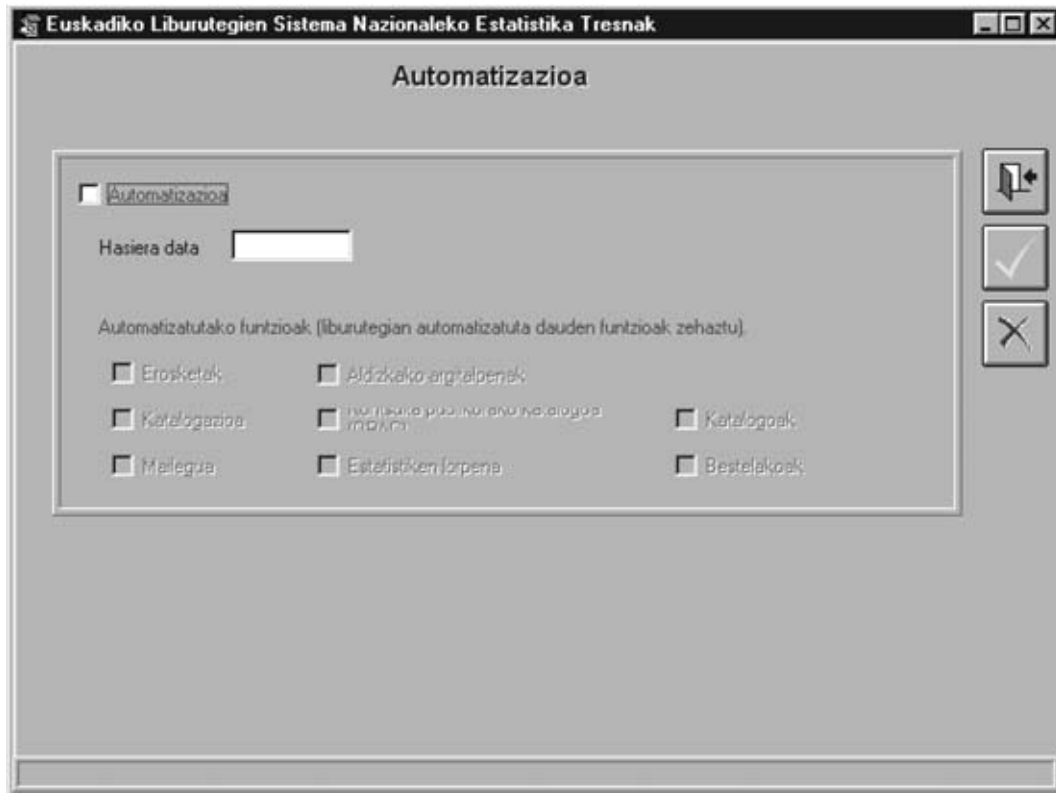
Euskadiko Liburutegien Sistema Nazionaleko Estatistika Tresnak

Automatizazioa

Automatizazioa

Hasiera data

Automatizatutako funtzioak (liburutegian automatizatuta dauden funtzioak zehaztu).

Erosketak

Aldizkako argitalpenak

Katalogazioa

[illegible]

Katalogoak

Mailegua

Estatistiken lorpena

Bestelakoak